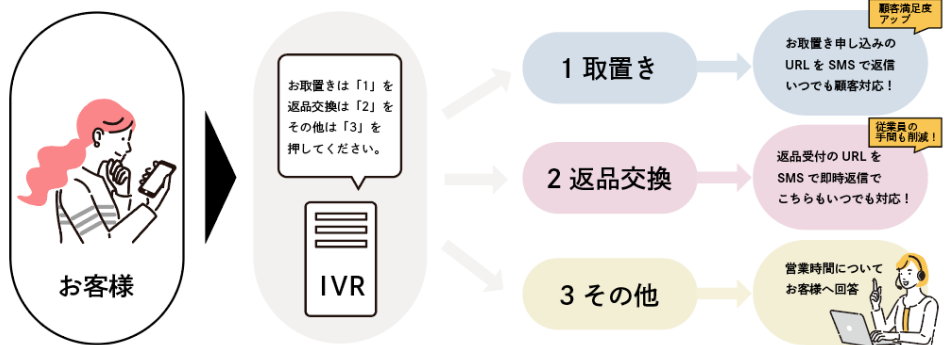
お客様

お取置きは「1」を
返品交換は「2」を
その他は「3」を
押してください。

IVR

1 取置き

2 返品交換

3 その他

顧客満足度アップ

お取置き申し込みの
URL を SMS で返信
いつでも顧客対応！

従業員の手間も削減！

返品受付の URL を
SMS で即時返信で
こちらもいつでも対応！

営業時間について
お客様へ回答